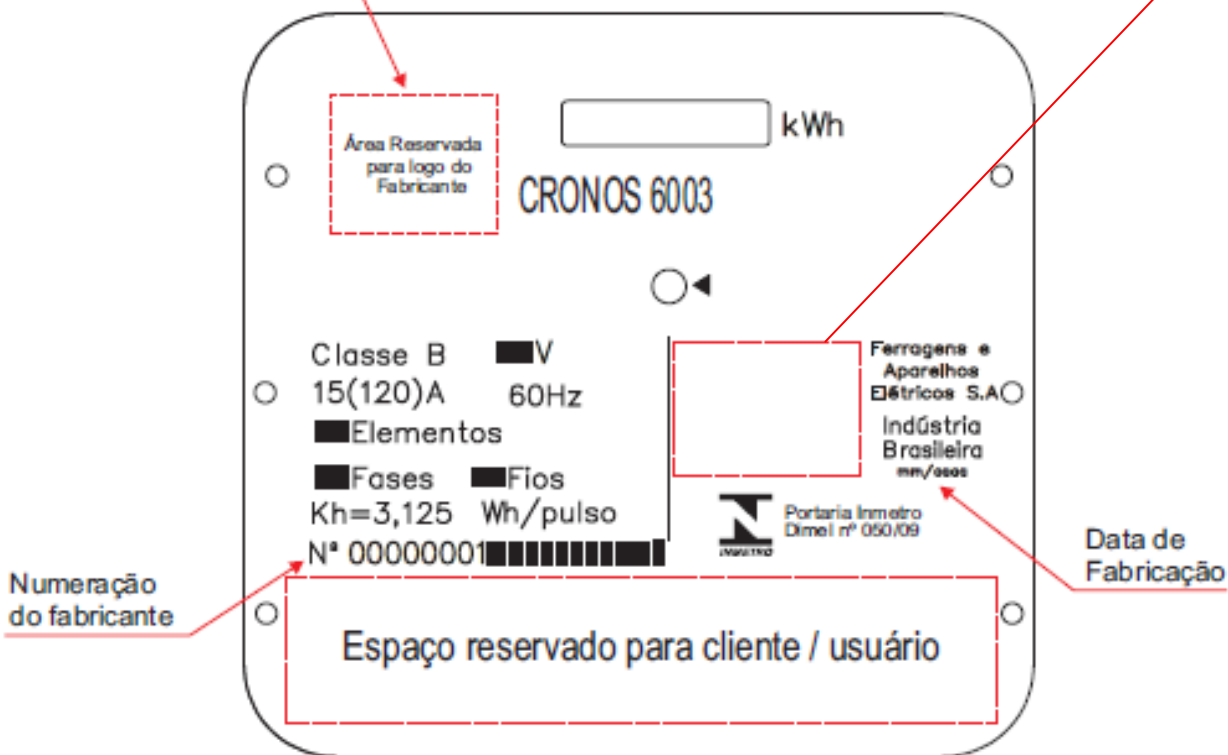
Área Reservada para logo do Fabricante

kWh

CRONOS 6003

Classe B V
15(120)A 60Hz
Elementos
Fases Fios
Kh=3,125 Wh/pulso
Nº 00000001

Ferragens e Aparelhos Elétricos S.A

Indústria Brasileira
mm/aaaa

INMETRO
Portaria Inmetro Dimel nº 050/09

Data de Fabricação

Numeração do fabricante

Espaço reservado para cliente / usuário